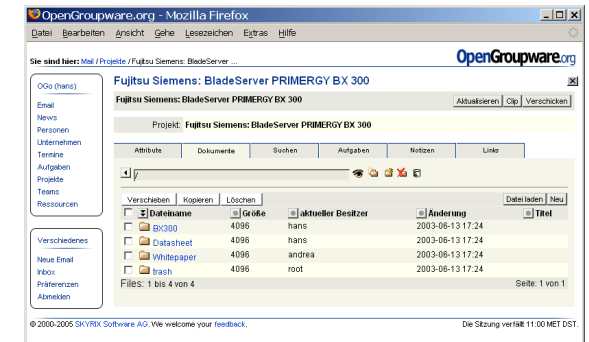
OpenGroupware.org - Mozilla Firefox

Datei Bearbeiten Ansicht Gehe Lesezeichen Extras Hilfe

Sie sind hier: Mail / Projekte / Fujitsu Siemens: BladeServer ...

OpenGroupware.org

OGo (hans)

Email
News
Personen
Unternehmen
Termine
Aufgaben
Projekte
Teams
Ressourcen

Verschiedenes

Neue Email
Inbox
Präferenzen
Abmelden

Fujitsu Siemens: BladeServer PRIMERGY BX 300

Fujitsu Siemens: BladeServer PRIMERGY BX 300

Aktualisieren Clip Verschicken

Projekt: Fujitsu Siemens: BladeServer PRIMERGY BX 300

Attribute Dokumente Suchen Aufgaben Notizen Links

/

Verschieben Kopieren Löschen

Datei laden Neu

| | Dateiname | Größe | aktueller Besitzer | Änderung | Titel |
|---|---|---|---|---|---|
| | BX300 | 4096 | hans | 2003-06-13 17:24 | |
| | Datasheet | 4096 | hans | 2003-06-13 17:24 | |
| | Whitepaper | 4096 | andrea | 2003-06-13 17:24 | |
| | trash | 4096 | root | 2003-06-13 17:24 | |

Files: 1 bis 4 von 4

Seite: 1 von 1

© 2000-2005 SKYRIX Software AG. We welcome your feedback.

Die Sitzung verfällt 11:00 MET DST.